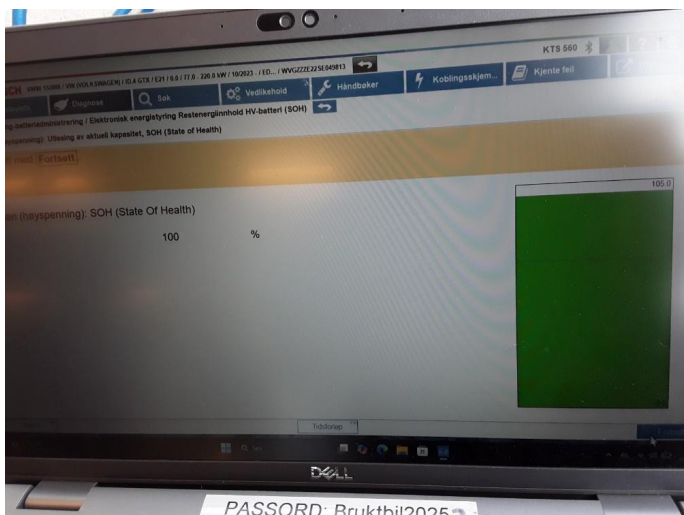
KTS 560

CH 0000 15/086 / VW (VOLKSWAGEN) / ID.4 GTX / E21 / 0.0 / 77.0 - 220.0 kW / 10/2023 - / ED... / WVGZZZE2ZSE049813

Diagnose
Søk
Vedlikehold
Håndbøker
Koblingsskjem...
Kjente feil

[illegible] batteristyring / Elektronisk energistyring Restenergiinnhold HV-batteri (SOH)

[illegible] (høyspenning): Utlesing av aktuell kapasitet, SOH (State of Health)

Fortsett

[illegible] (høyspenning): SOH (State Of Health)

100 %

105.0

Tidsforløp

DELL

PASSORD: Bruktbil2025